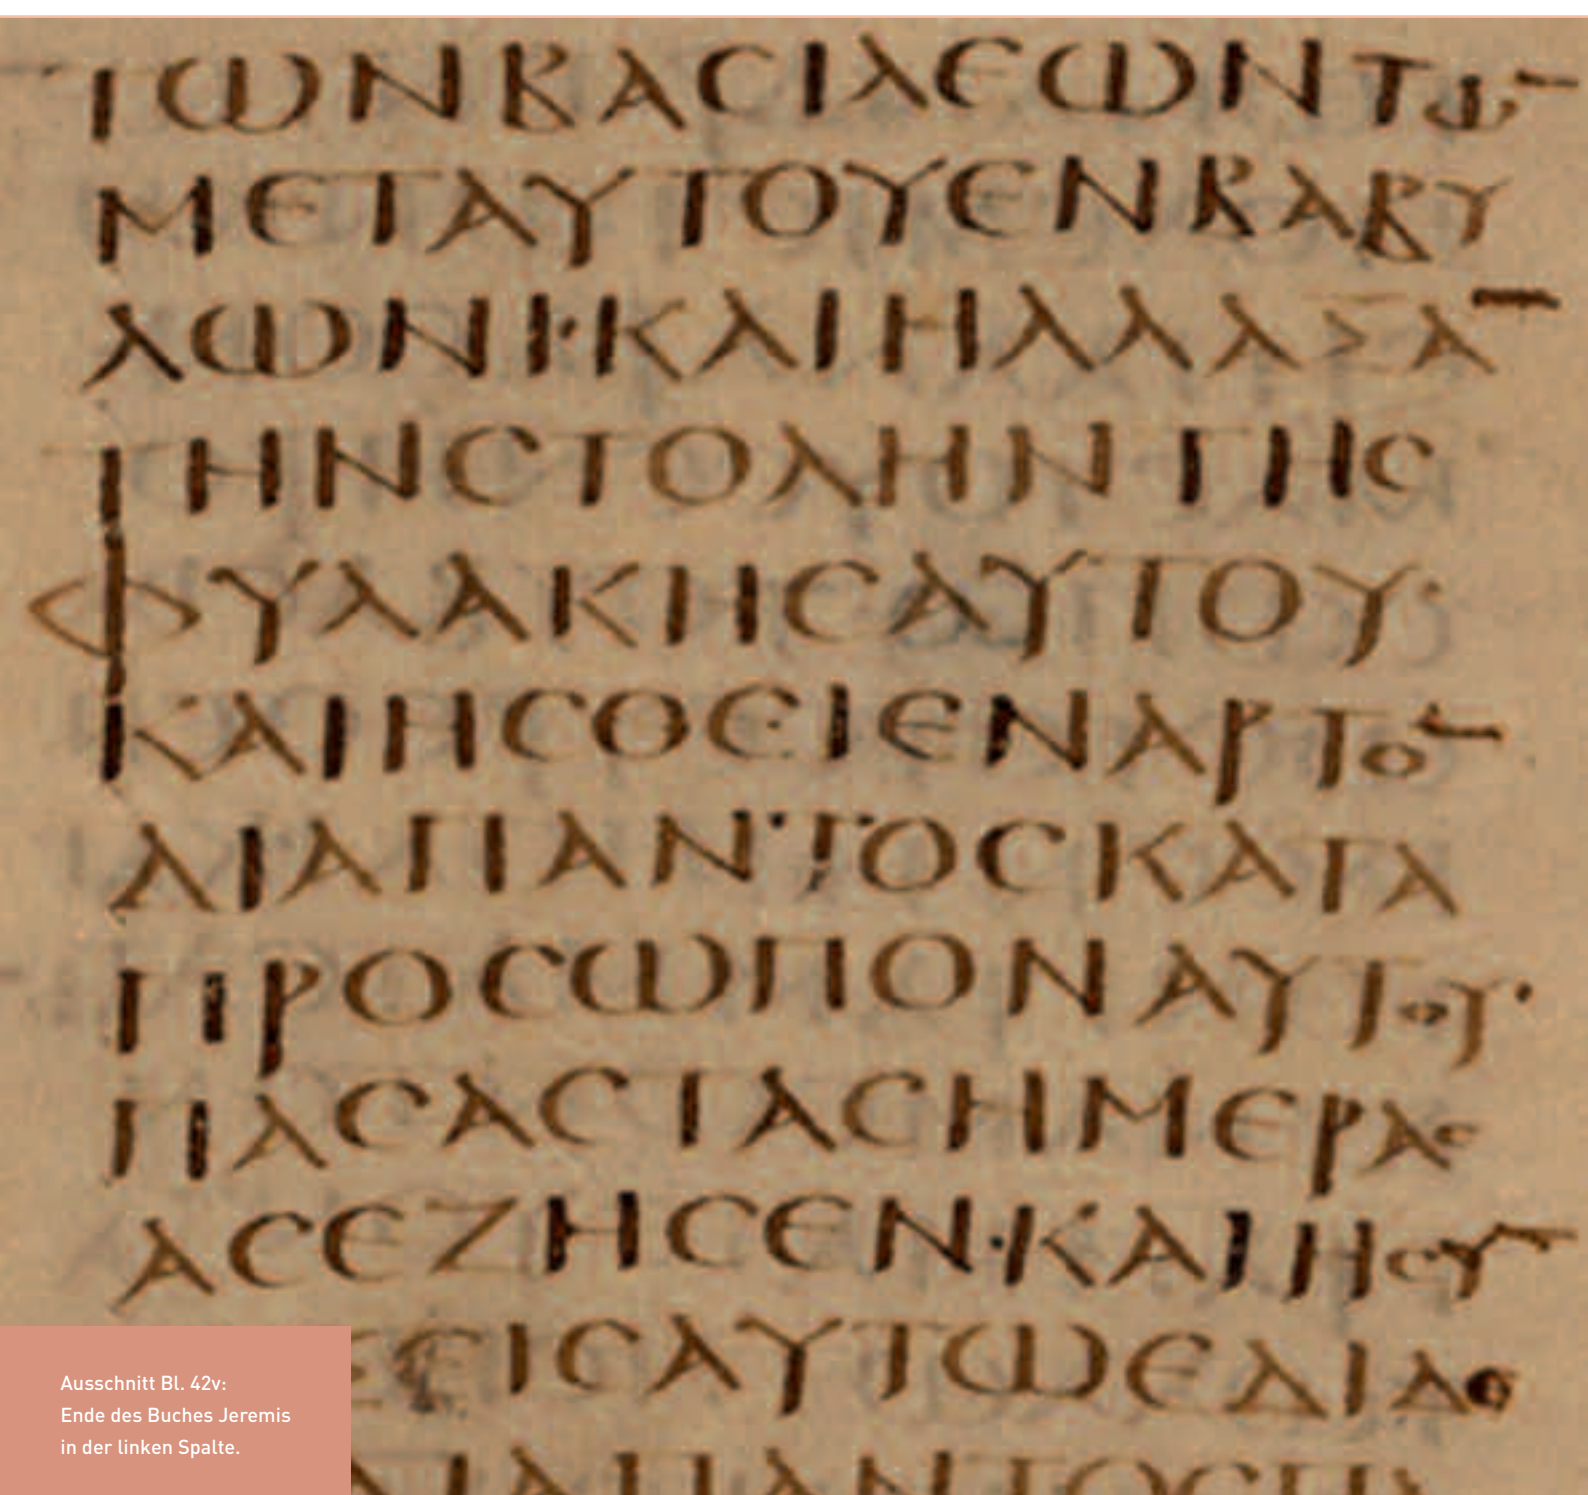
ΤΩΝΒΑCΙΛΕΩΝΤΟΥ
ΜΕΤΑΥΤΟΥΕΝΒΑΒΥ
ΛΩΝΙ·ΚΑΙΗΛΛΑΞΑΝ
ΤΗΝCΤΟΛΗΝΤΗC
ΦΥΛΑΚΗCΑΥΤΟΥ·
ΚΑΙΗCΘΙΕΝΑΡΤΟΝ
ΔΙΑΠΑΝΤΟCΚΑΤΑ
ΠΡΟCΩΠΟΝΑΥΤΟΥ·
ΠΑCΑCΤΑCΗΜΕΡΑC
ΑCΕΖΗCΕΝ·ΚΑΙΗCΥΝ
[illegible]ΕΙCΑΥΤΩΕΔΙΔΟ
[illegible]

Ausschnitt Bl. 42v:
Ende des Buches Jeremis
in der linken Spalte.